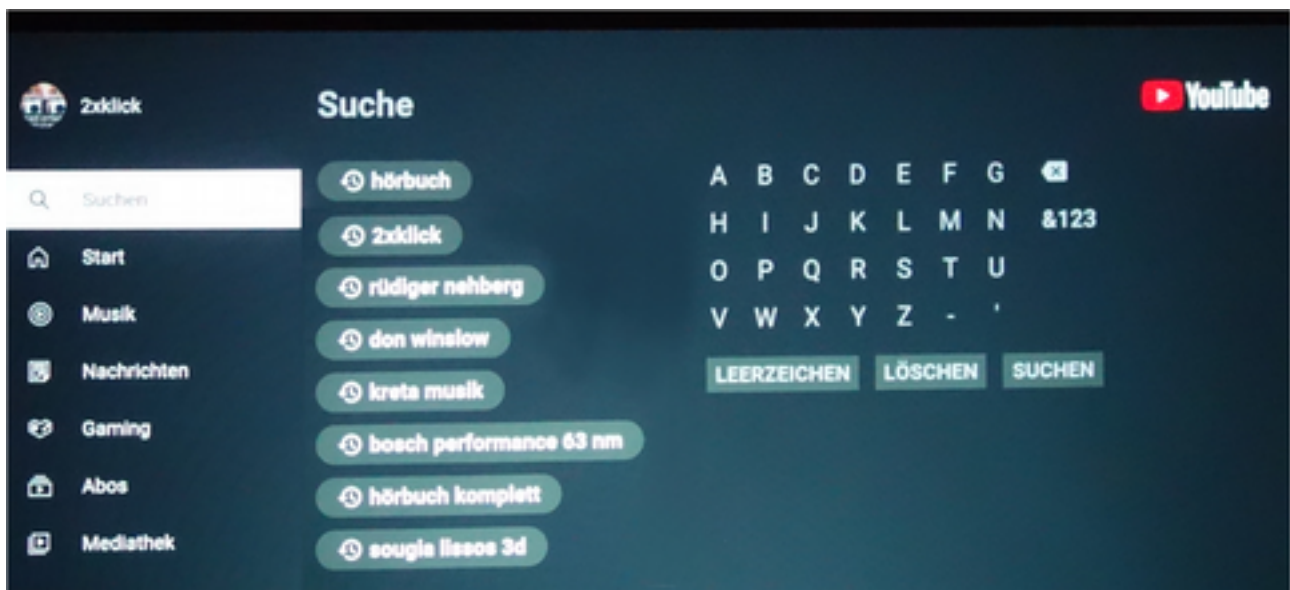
2xklick

Suchen

Start

Musik

Nachrichten

Gaming

Abos

Mediathek

Suche

hörbuch

2xklick

rüdiger nehberg

don winslow

kreta musik

bosch performance 63 nm

hörbuch komplett

sougia lissos 3d

YouTube

A B C D E F G
H I J K L M N &123
O P Q R S T U
V W X Y Z - '

LEERZEICHEN LÖSCHEN SUCHEN